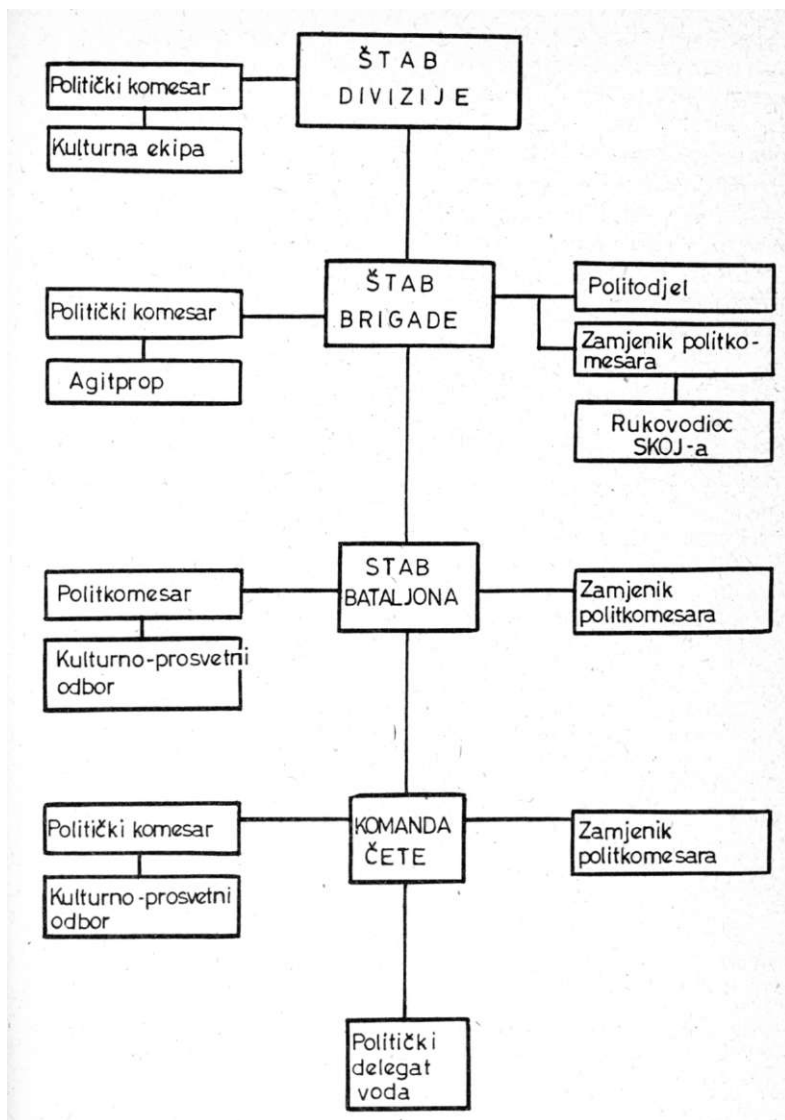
ŠTAB DIVIZIJE

Politički komesar

Kulturna ekipa

ŠTAB BRIGADE

Politički komesar

Agitprop

Politodjel

Zamjenik politkomesara

Rukovodioc SKOJ-a

STAB BATALJONA

Politkomesar

Kulturno-prosvetni odbor

Zamjenik politkomesara

KOMANDA ČETE

Politički komesar

Kulturno-prosvetni odbor

Zamjenik politkomesara

Politički delegat voda